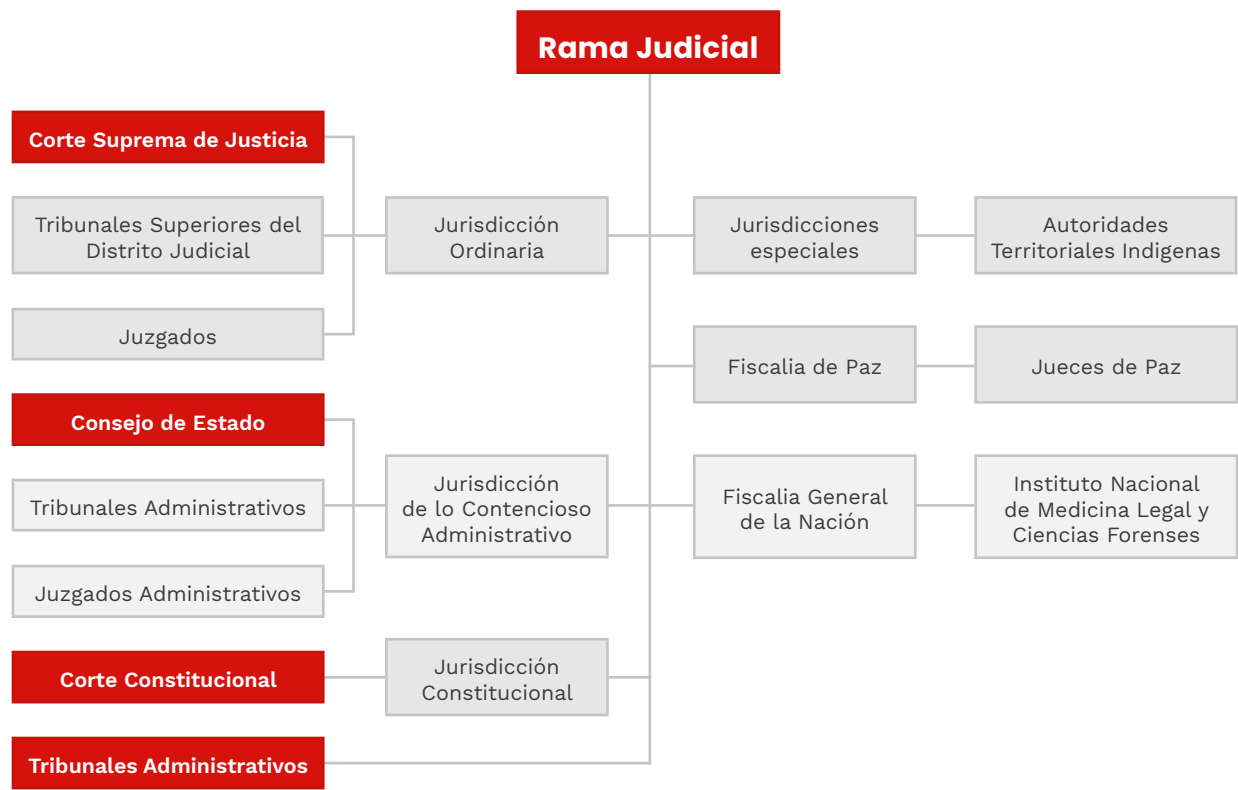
Rama Judicial

Corte Suprema de Justicia

Tribunales Superiores del Distrito Judicial

Juzgados

Jurisdicción Ordinaria

Jurisdicciones especiales

Autoridades Territoriales Indigenas

Fiscalia de Paz

Jueces de Paz

Consejo de Estado

Tribunales Administrativos

Juzgados Administrativos

Jurisdicción de lo Contencioso Administrativo

Fiscalia General de la Nación

Instituto Nacional de Medicina Legal y Ciencias Forenses

Corte Constitucional

Jurisdicción Constitucional

Tribunales Administrativos